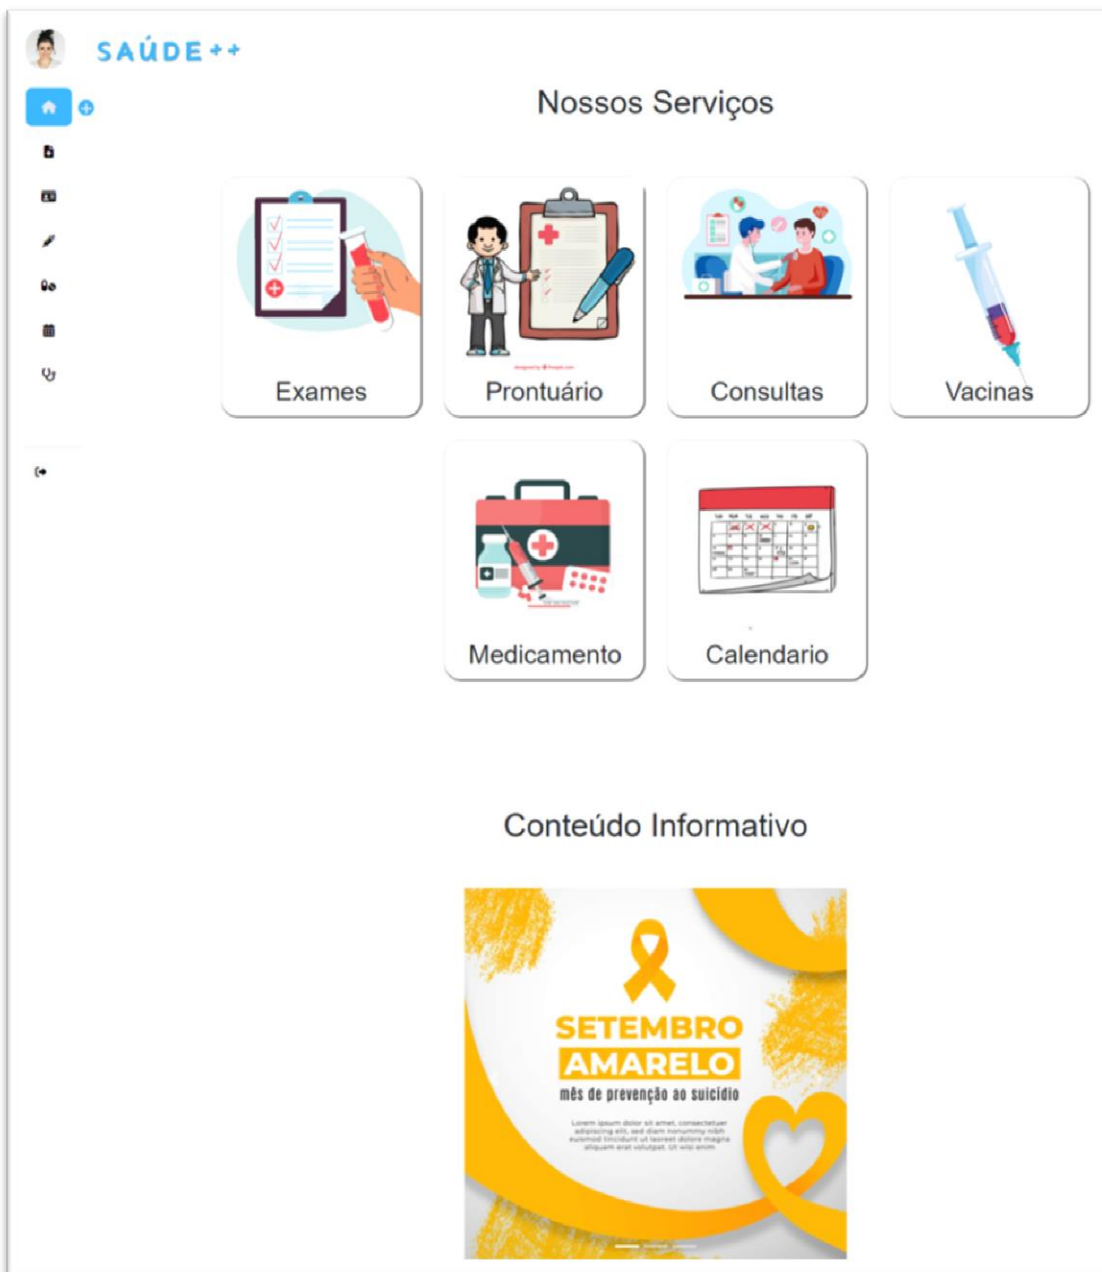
SAÚDE++

Nossos Serviços

Exames

Prontuário

Consultas

Vacinas

Medicamento

Calendario

Conteúdo Informativo

SETEMBRO AMARELO
mês de prevenção ao suicídio

Lorem ipsum dolor sit amet, consectetuer adipiscing elit, sed diam nonummy nibh euismod tincidunt ut laoreet dolore magna aliquam erat volutpat. Ut wisi enim